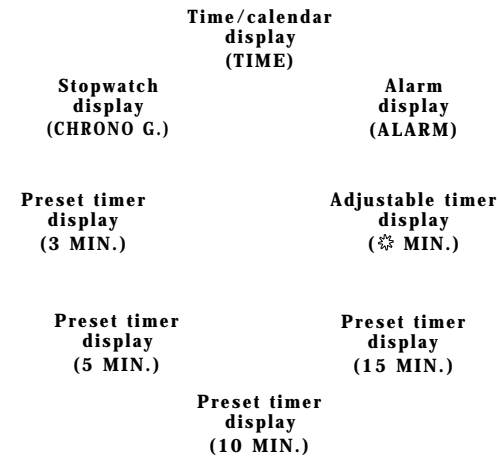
Time/calendar display (TIME)

Stopwatch display (CHRONO G.)

Alarm display (ALARM)

Preset timer display (3 MIN.)

Adjustable timer display (☼ MIN.)

Preset timer display (5 MIN.)

Preset timer display (15 MIN.)

Preset timer display (10 MIN.)